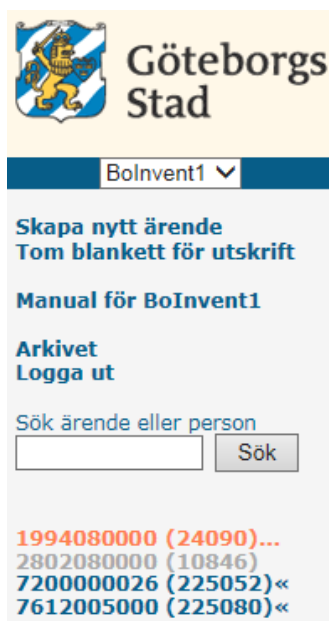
Göteborgs Stad

BoInvent1

Skapa nytt ärende
Tom blankett för utskrift

Manual för BoInvent1

Arkivet
Logga ut

Sök ärende eller person

Sök

1994080000 (24090)...
2802080000 (10846)
7200000026 (225052)«
7612005000 (225080)«